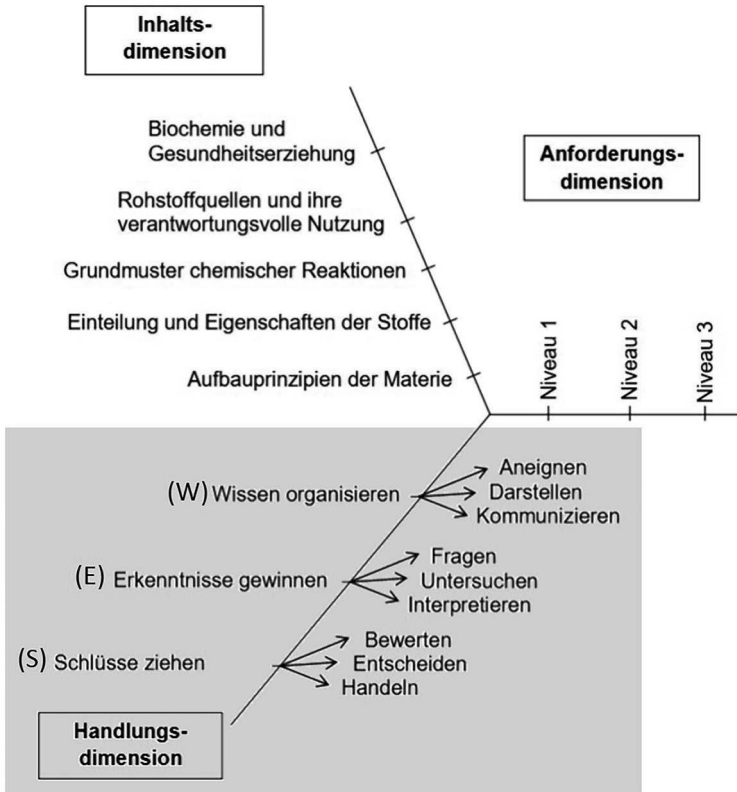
Inhaltsdimension

Biochemie und Gesundheitserziehung

Rohstoffquellen und ihre verantwortungsvolle Nutzung

Grundmuster chemischer Reaktionen

Einteilung und Eigenschaften der Stoffe

Aufbauprinzipien der Materie

Anforderungsdimension

Niveau 1

Niveau 2

Niveau 3

(W) Wissen organisieren

Aneignen
Darstellen
Kommunizieren

(E) Erkenntnisse gewinnen

Fragen
Untersuchen
Interpretieren

(S) Schlüsse ziehen

Bewerten
Entscheiden
Handeln

Handlungsdimension